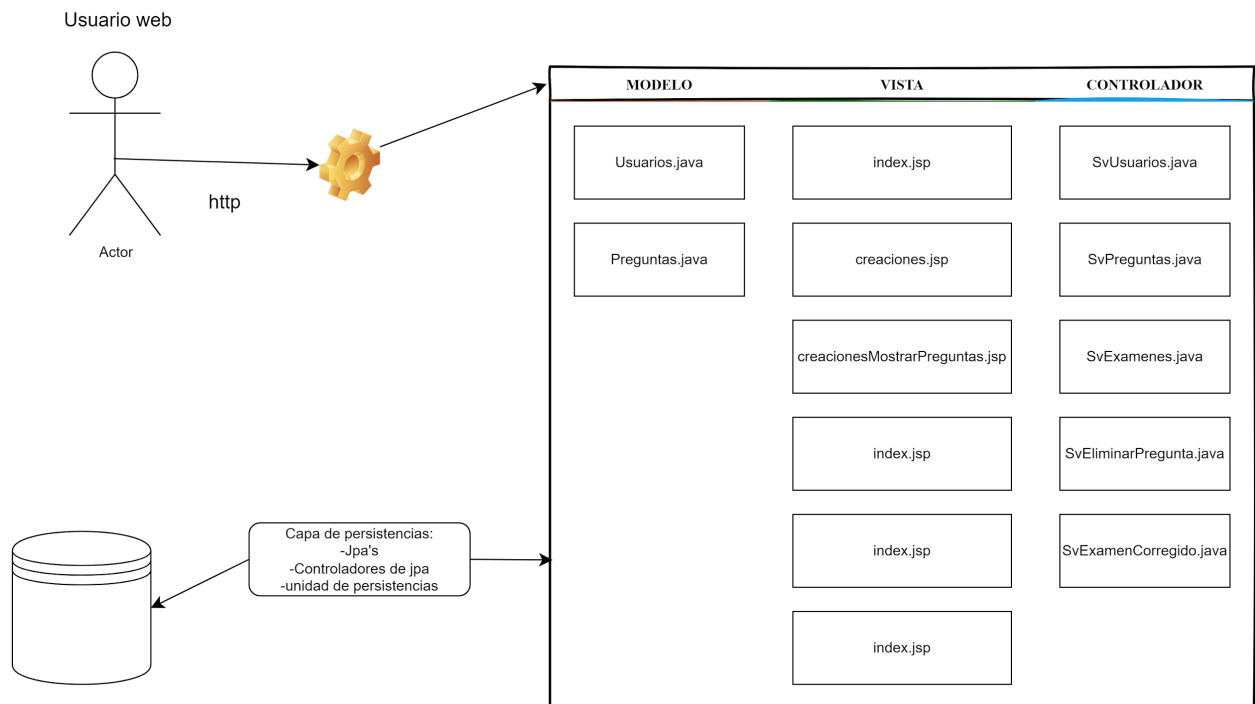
Usuario web

Actor

http

MODELO

VISTA

CONTROLADOR

Usuarios.java

Preguntas.java

index.jsp

creaciones.jsp

creacionesMostrarPreguntas.jsp

index.jsp

index.jsp

index.jsp

SvUsuarios.java

SvPreguntas.java

SvExamenes.java

SvEliminarPregunta.java

SvExamenCorregido.java

Capa de persistencias:
-Jpa's
-Controladores de jpa
-unidad de persistencias